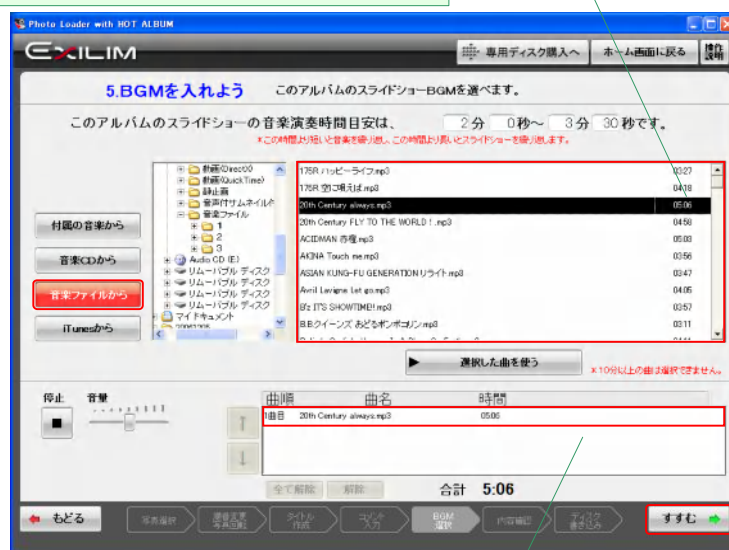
Photo Loader with HOT ALBUM

EXILIM

専用ディスク購入へ　ホーム画面に戻る　操作説明

5.BGMを入れよう　このアルバムのスライドショーBGMを選べます。

このアルバムのスライドショーの音楽演奏時間目安は、 2 分 0 秒〜 3 分 30 秒です。

*この時間より短いと音楽を繰り返し、この時間より長いとスライドショーを繰り返します。

付属の音楽から

音楽CDから

音楽ファイルから

iTunesから

動画(DirectX)
動画(QuickTime)
静止画
音声付サムネイル
音楽ファイル
1
2
3
Audio CD (E:)
リムーバブル ディスク
リムーバブル ディスク
リムーバブル ディスク
リムーバブル ディスク
マイドキュメント
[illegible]

| | |
|---|---|
| 175R ハッピーライフ.mp3 | 03:27 |
| 175R 空に唄えば.mp3 | 04:18 |
| 20th Century always.mp3 | 05:06 |
| 20th Century FLY TO THE WORLD !.mp3 | 04:58 |
| ACIDMAN 赤橙.mp3 | 05:03 |
| AKINA Touch me.mp3 | 03:56 |
| ASIAN KUNG-FU GENERATION リライト.mp3 | 03:47 |
| Avril Lavigne Let go.mp3 | 04:05 |
| B'z IT'S SHOWTIME!!.mp3 | 03:57 |
| B.B.クイーンズ おどるポンポコリン.mp3 | 03:11 |

選択した曲を使う

※10分以上の曲は選択できません。

停止　音量

| 曲順 | 曲名 | 時間 |
|---|---|---|
| 1曲目 | 20th Century always.mp3 | 05:06 |

全て解除　解除

合計 5:06

もどる　写真選択　撮影変更 写真回転　タイトル 作成　コメント 入力　BGM 選択　内容確認　ディスク 書き込み　すすむ